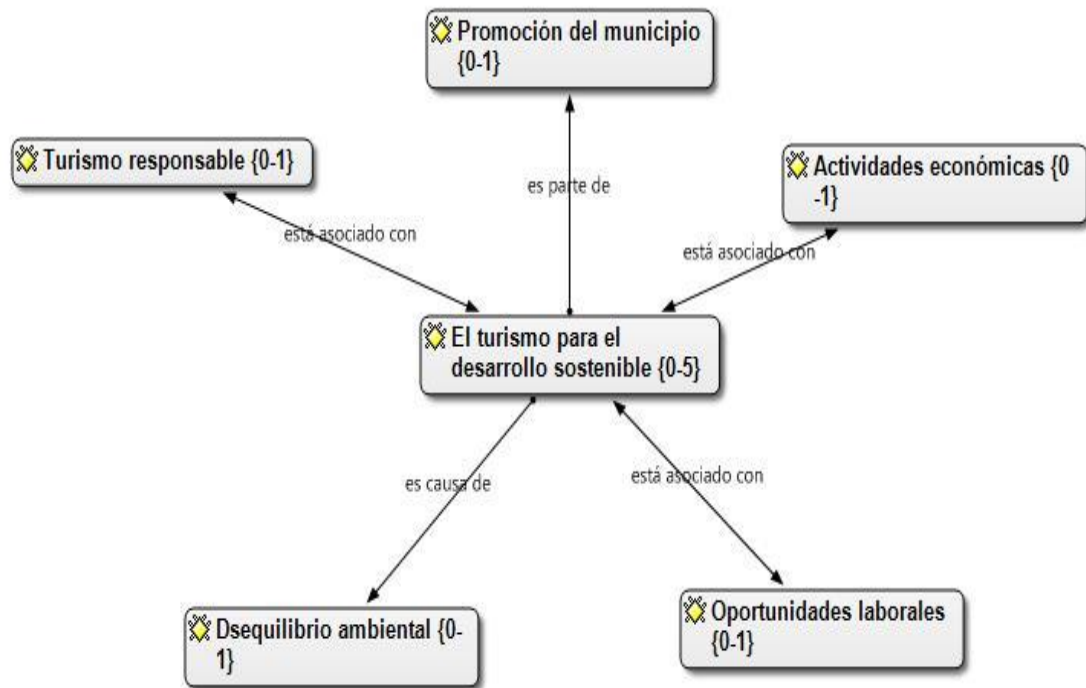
Promoción del municipio {0-1}

Turismo responsable {0-1}

es parte de

Actividades económicas {0 -1}

está asociado con

está asociado con

El turismo para el desarrollo sostenible {0-5}

es causa de

está asociado con

Dsequilibrio ambiental {0- 1}

Oportunidades laborales {0-1}